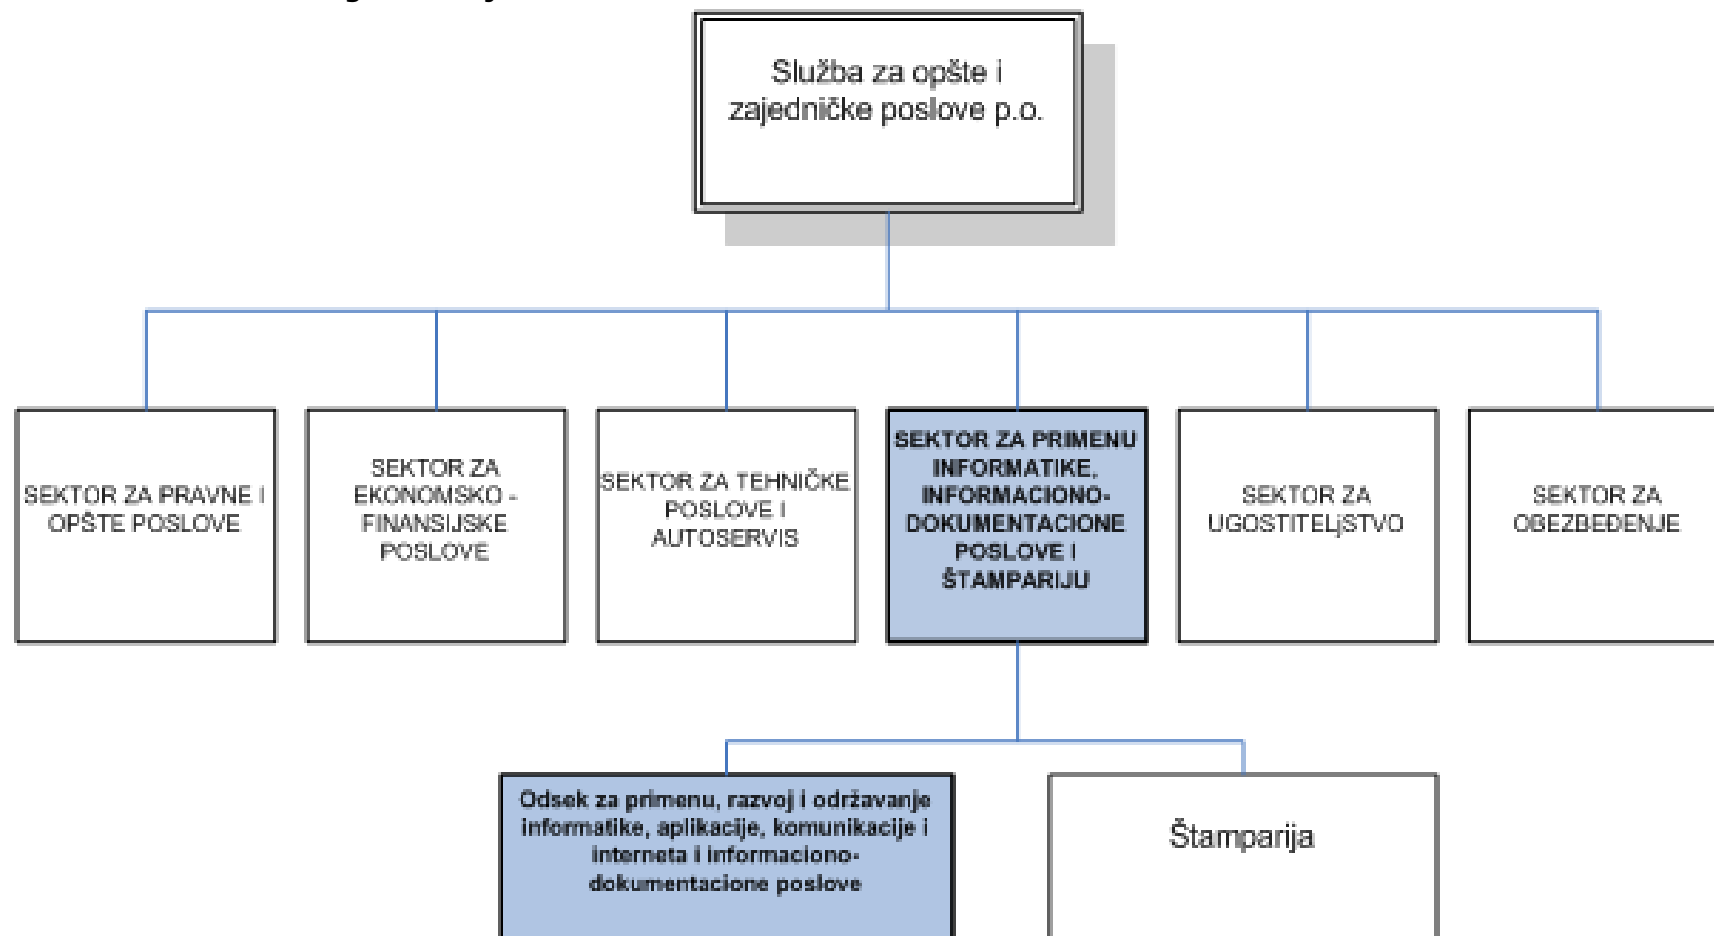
Služba za opšte i zajedničke poslove p.o.

SEKTOR ZA PRAVNE I OPŠTE POSLOVE

SEKTOR ZA EKONOMSKO - FINANSIJSKE POSLOVE

SEKTOR ZA TEHNIČKE POSLOVE I AUTOSERVIS

SEKTOR ZA PRIMENU INFORMATIKE, INFORMACIONO-DOKUMENTACIONE POSLOVE I ŠTAMPARIJU

SEKTOR ZA UGOSTITELjSTVO

SEKTOR ZA OBEZBEĐENJE

Odsek za primenu, razvoj i održavanje informatike, aplikacije, komunikacije i interneta i informaciono-dokumentacione poslove

Štamparija